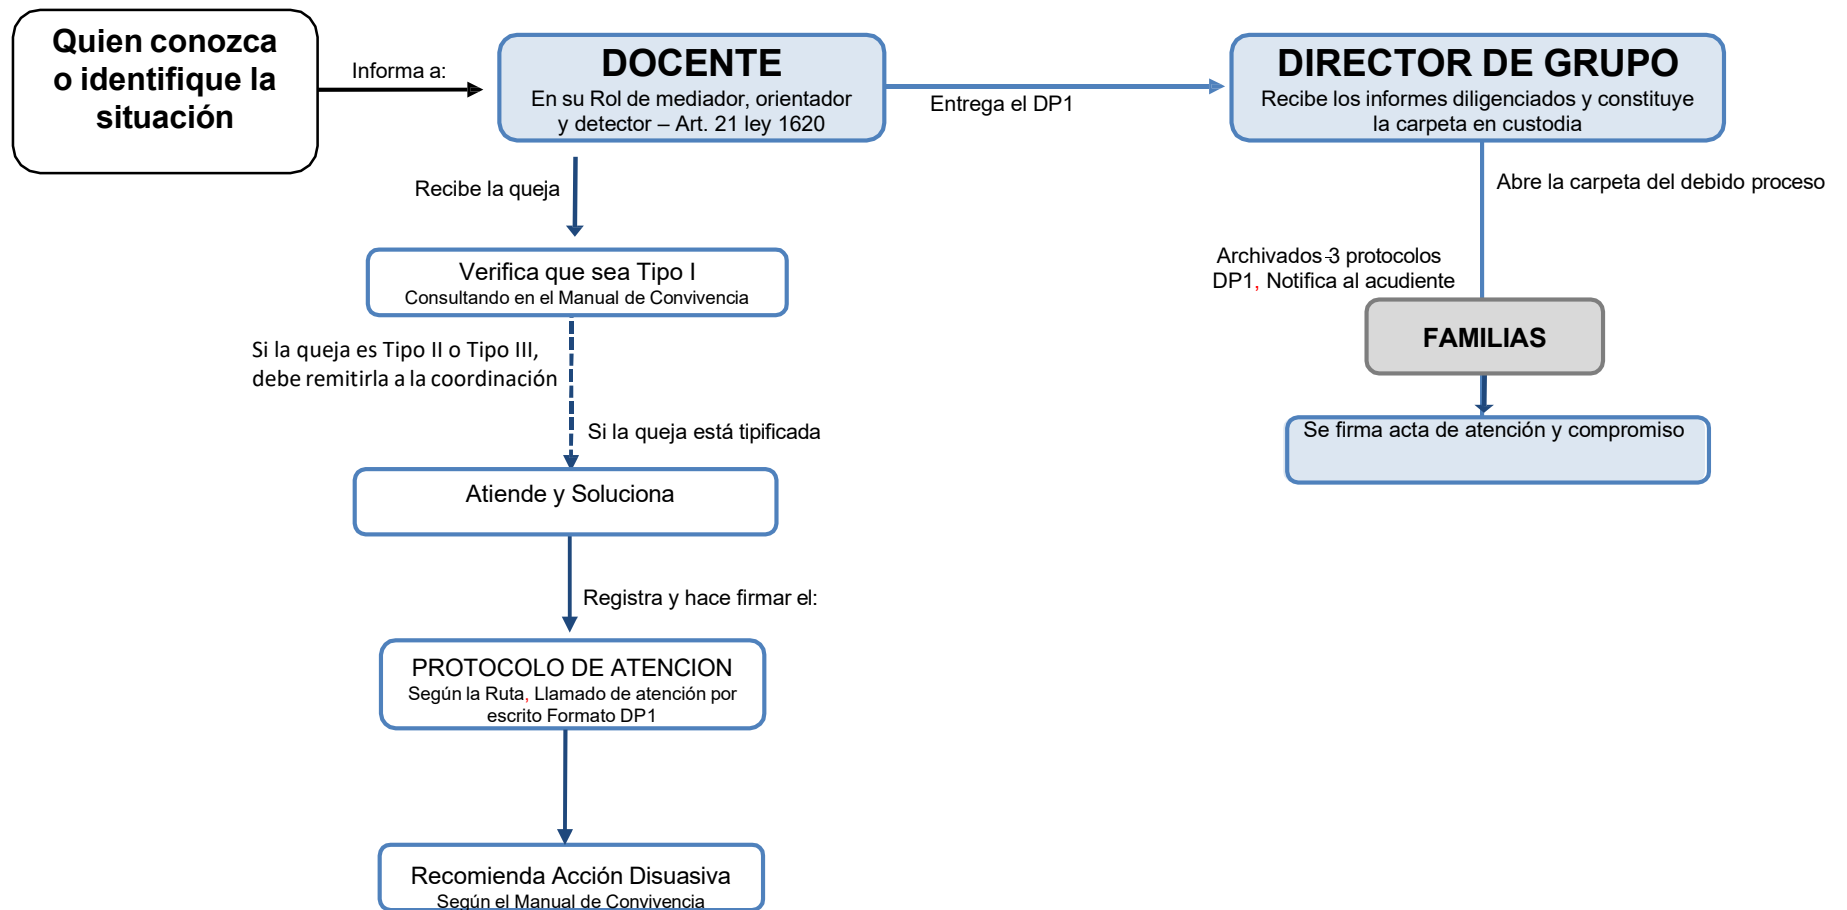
Quien conozca o identifique la situación

Informa a:

DOCENTE
En su Rol de mediador, orientador y detector – Art. 21 ley 1620

Entrega el DP1

DIRECTOR DE GRUPO
Recibe los informes diligenciados y constituye la carpeta en custodia

Recibe la queja

Abre la carpeta del debido proceso

Verifica que sea Tipo I
Consultando en el Manual de Convivencia

Archivados 3 protocolos DP1, Notifica al acudiente

FAMILIAS

Si la queja es Tipo II o Tipo III, debe remitirla a la coordinación

Se firma acta de atención y compromiso

Si la queja está tipificada

Atiende y Soluciona

Registra y hace firmar el:

PROTOCOLO DE ATENCION
Según la Ruta, Llamado de atención por escrito Formato DP1

Recomienda Acción Disuasiva
Según el Manual de Convivencia